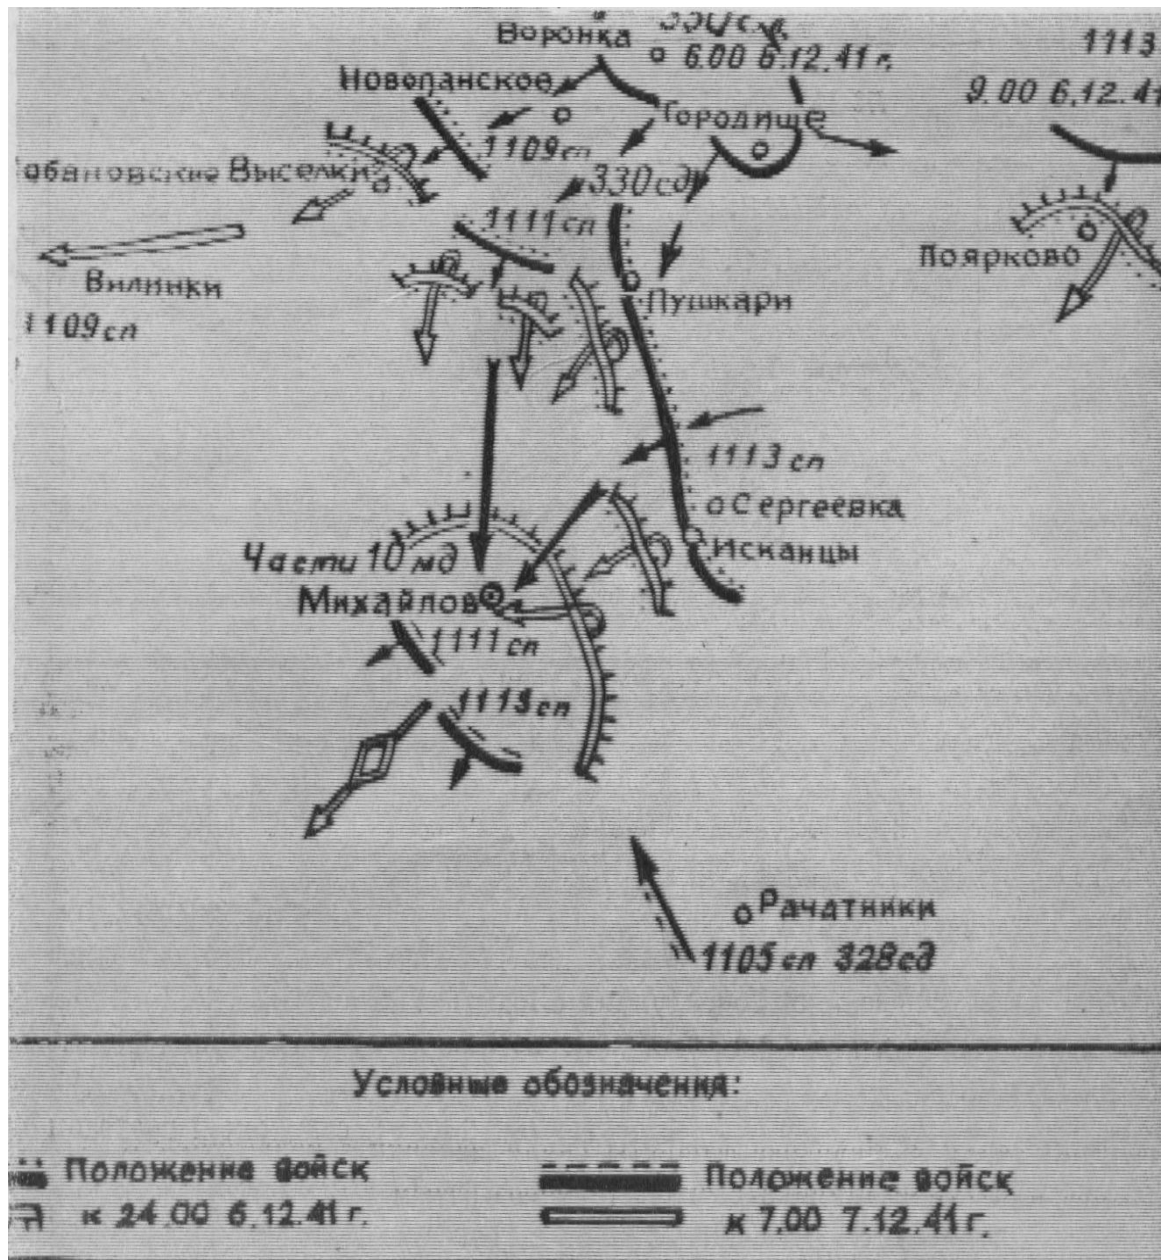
Воронка
330сд
6.00 6.12.41 г.
1113
9.00 6.12.41
Новопанское
Городище
1109сп
Бабановские Выселки
330сд
1111сп
Поярково
Вилинки
1109сп
Пушкари
1113 сп
Сергеевка
Части 10 мд
Исканцы
Михайлов
1111сп
1113сп
Рачатники
1105сп 328сд

Условные обозначения:

Положение войск к 24.00 6.12.41 г.

Положение войск к 7.00 7.12.41 г.